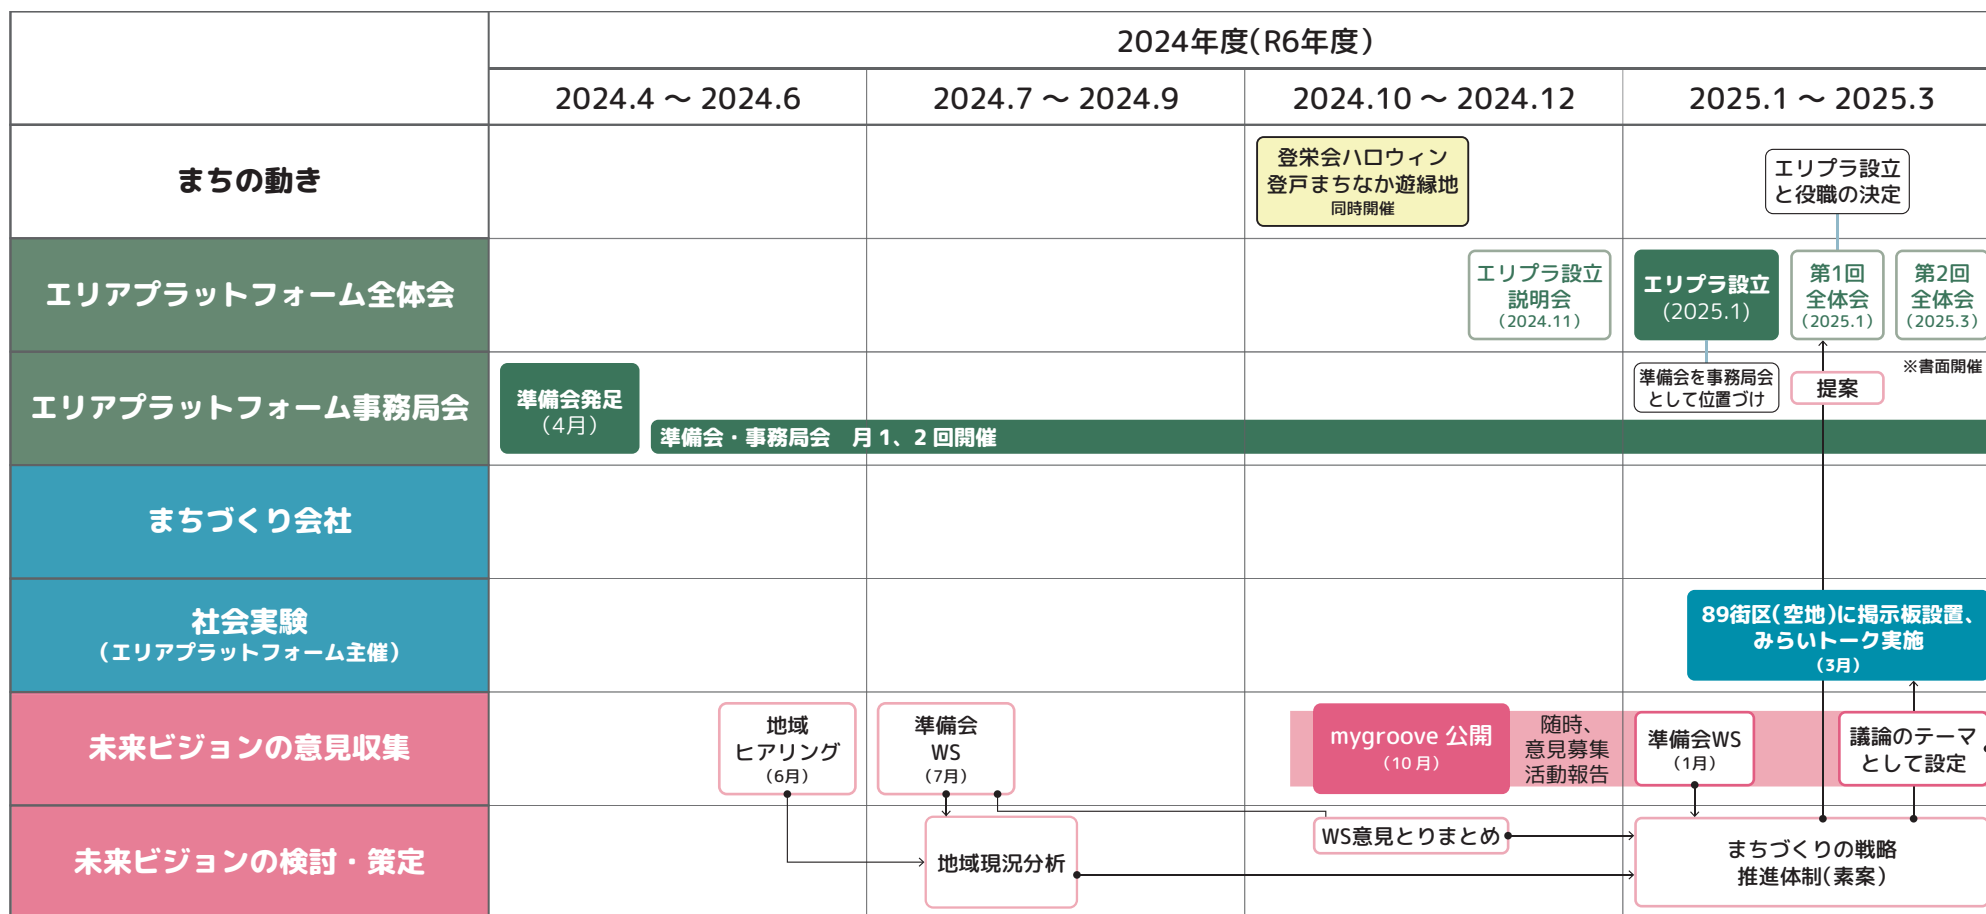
| | 2024年度(R6年度) | | | |
|---|---|---|---|---|
| | 2024.4 ～ 2024.6 | 2024.7 ～ 2024.9 | 2024.10 ～ 2024.12 | 2025.1 ～ 2025.3 |
| まちの動き | | | 登栄会ハロウィン 登戸まちなか遊縁地 同時開催 | エリプラ設立と役職の決定 |
| エリアプラットフォーム全体会 | | | エリプラ設立説明会 (2024.11) | エリプラ設立 (2025.1) 第1回全体会 (2025.1) 第2回全体会 (2025.3) ※書面開催 |
| エリアプラットフォーム事務局会 | 準備会発足 (4月) 準備会・事務局会 月1、2回開催 | | | 準備会を事務局会として位置づけ 提案 |
| まちづくり会社 | | | | |
| 社会実験 (エリアプラットフォーム主催) | | | | 89街区(空地)に掲示板設置、みらいトーク実施 (3月) |
| 未来ビジョンの意見収集 | 地域ヒアリング (6月) | 準備会WS (7月) | mygroove 公開 (10月) 随時、意見募集 活動報告 | 準備会WS (1月) 議論のテーマとして設定 |
| 未来ビジョンの検討・策定 | | 地域現況分析 | WS意見とりまとめ | まちづくりの戦略 推進体制(素案) |